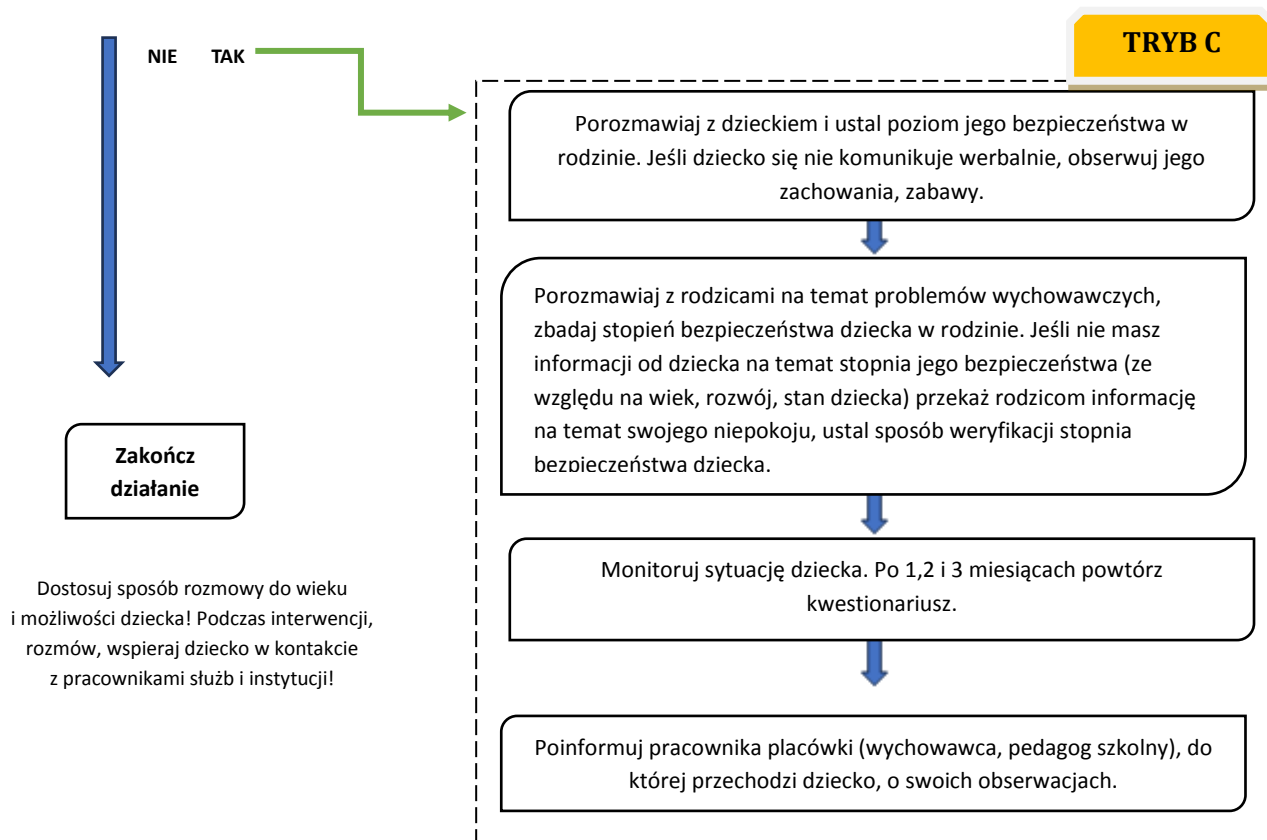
NIE TAK

TRYB C

Porozmawiaj z dzieckiem i ustal poziom jego bezpieczeństwa w rodzinie. Jeśli dziecko się nie komunikuje werbalnie, obserwuj jego zachowania, zabawy.

Porozmawiaj z rodzicami na temat problemów wychowawczych, zbadaj stopień bezpieczeństwa dziecka w rodzinie. Jeśli nie masz informacji od dziecka na temat stopnia jego bezpieczeństwa (ze względu na wiek, rozwój, stan dziecka) przekaż rodzicom informację na temat swojego niepokoju, ustal sposób weryfikacji stopnia bezpieczeństwa dziecka.

Monitoruj sytuację dziecka. Po 1,2 i 3 miesiącach powtórz kwestionariusz.

Poinformuj pracownika placówki (wychowawca, pedagog szkolny), do której przechodzi dziecko, o swoich obserwacjach.

Zakończ działanie

Dostosuj sposób rozmowy do wieku i możliwości dziecka! Podczas interwencji, rozmów, wspieraj dziecko w kontakcie z pracownikami służb i instytucji!